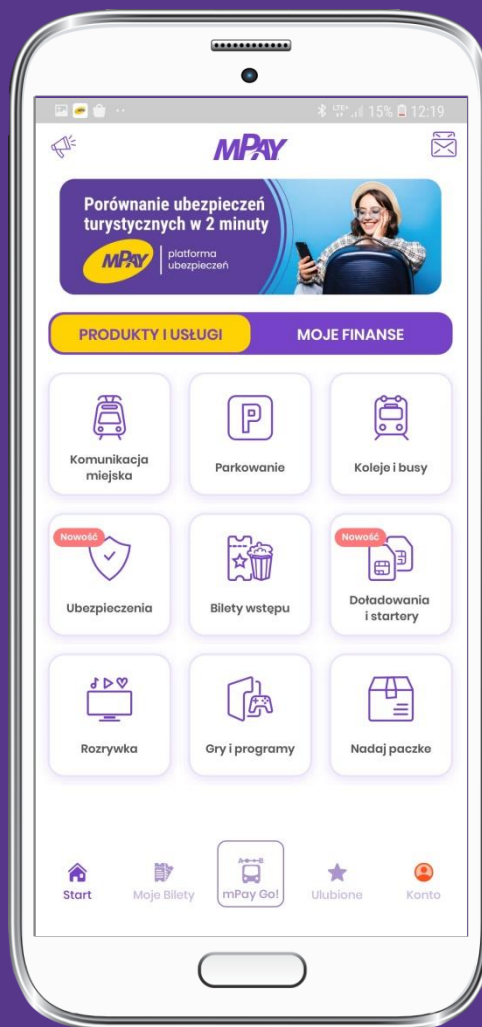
15% 12:19

MPAY

Porównanie ubezpieczeń turystycznych w 2 minuty

MPAY | platforma ubezpieczeń

PRODUKTY I USŁUGI

MOJE FINANSE

Komunikacja miejska

Parkowanie

Koleje i busy

Nowość

Ubezpieczenia

Bilety wstępu

Nowość

Doładowania i startery

Rozrywka

Gry i programy

Nadaj paczke

Start

Moje Bilety

mPay Go!

Ulubione

Konto